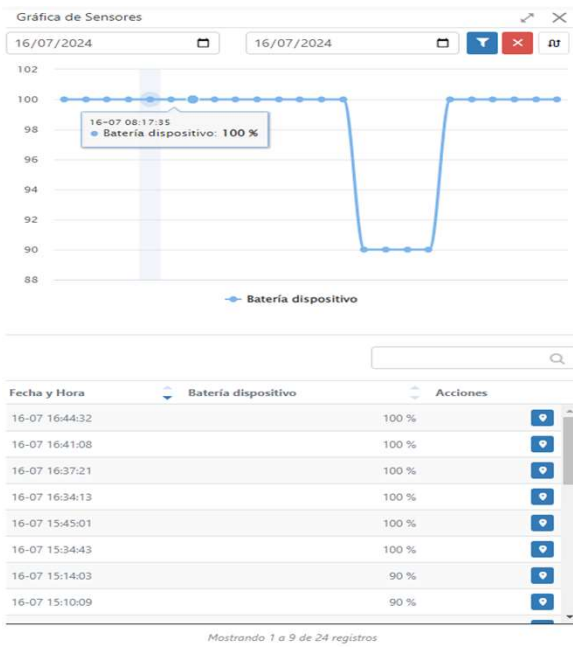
Gráfica de Sensores

16/07/2024

16/07/2024

102
100
98
96
94
92
90
88

16-07 08:17:35
● Batería dispositivo: 100 %

Batería dispositivo

| Fecha y Hora | Batería dispositivo | Acciones |
|---|---|---|
| 16-07 16:44:32 | 100 % | |
| 16-07 16:41:08 | 100 % | |
| 16-07 16:37:21 | 100 % | |
| 16-07 16:34:13 | 100 % | |
| 16-07 15:45:01 | 100 % | |
| 16-07 15:34:43 | 100 % | |
| 16-07 15:14:03 | 90 % | |
| 16-07 15:10:09 | 90 % | |

Mostrando 1 a 9 de 24 registros